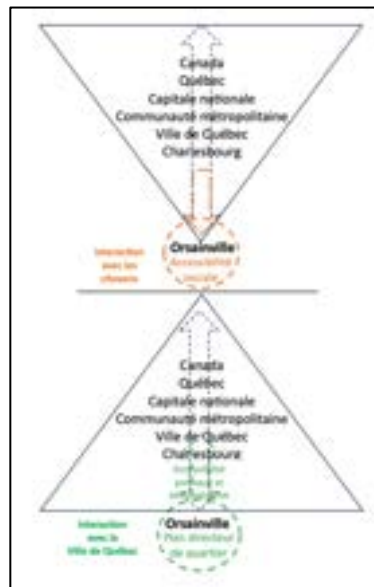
Canada
Québec
Capitale nationale
Communauté métropolitaine
Ville de Québec
Charlesbourg

Interaction avec les citoyens

Orsainville
Acceptabilité sociale

Canada
Québec
Capitale nationale
Communauté métropolitaine
Ville de Québec
Charlesbourg

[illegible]

Interaction avec la Ville de Québec

Orsainville
Plan directeur de quartier